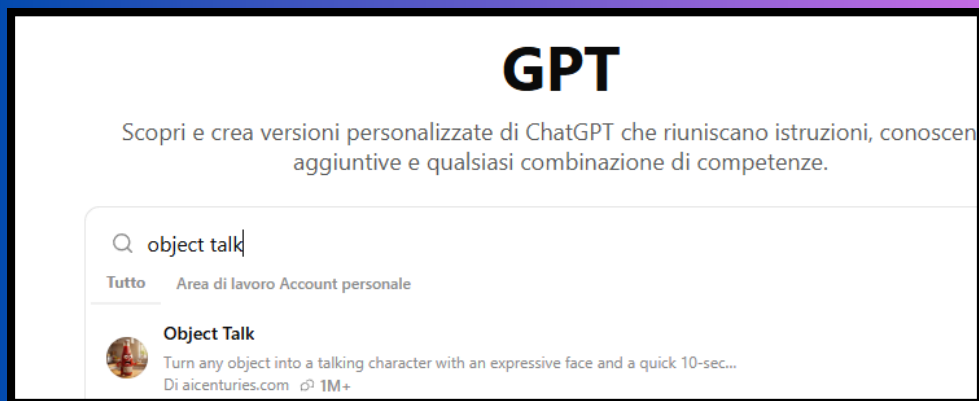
GPT

Scopri e crea versioni personalizzate di ChatGPT che riuniscano istruzioni, conoscen aggiuntive e qualsiasi combinazione di competenze.

object talk

Tutto Area di lavoro Account personale

Object Talk
Turn any object into a talking character with an expressive face and a quick 10-sec...
Di aicenturies.com 1M+